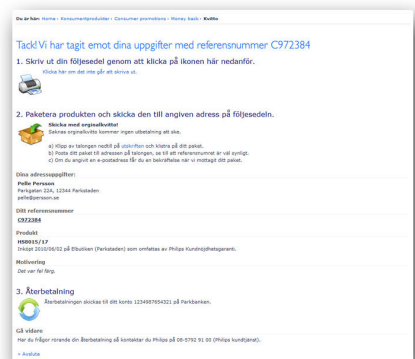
Du är här: Home › Konsumentprodukter › Consumer promotions › Money back › Kvitto

Tack! Vi har tagit emot dina uppgifter med referensnummer C972384

1. Skriv ut din följesedel genom att klicka på ikonen här nedanför.

Klicka här om det inte går att skriva ut.

2. Paketera produkten och skicka den till angiven adress på följesedeln.

Skicka med originalkvittot!
Saknas originalkvitto kommer ingen utbetalning att ske.

a) Klipp av talongen nedtill på utskriften och klistra på ditt paket.
b) Posta ditt paket till adressen på talongen, se till att referensnumret är väl synligt.
c) Om du angivit en e-postadress får du en bekräftelse när vi mottagit ditt paket.

Dina adressuppgifter:
Pelle Persson
Parkgatan 22A, 12344 Parkstaden
pelle@persson.se

Ditt referensnummer
C972384

Produkt
HS8015/17
Inköpt 2010/06/02 på Elbutiken (Parkstaden) som omfattas av Philips Kundnöjdhetsgaranti.

Motivering
Det var fel färg.

3. Återbetalning

Återbetalningen skickas till ditt konto 1234987654321 på Parkbanken.

Gå vidare
Har du frågor rörande din återbetalning så kontaktar du Philips på 08-5792 91 00 (Philips kundtjänst).

» Avsluta